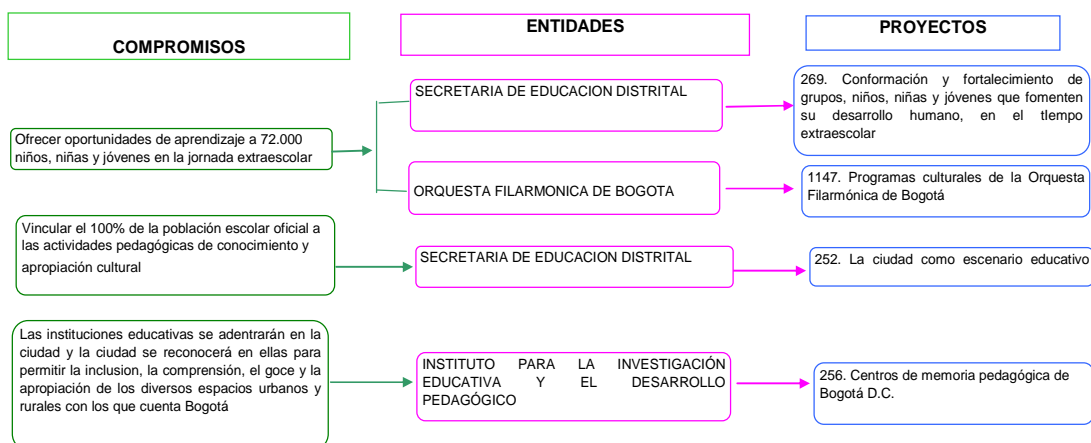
COMPROMISOS

ENTIDADES

PROYECTOS

Ofrecer oportunidades de aprendizaje a 72.000 niños, niñas y jóvenes en la jornada extraescolar

SECRETARIA DE EDUCACION DISTRITAL

269. Conformación y fortalecimiento de grupos, niños, niñas y jóvenes que fomenten su desarrollo humano, en el tiempo extraescolar

ORQUESTA FILARMONICA DE BOGOTA

1147. Programas culturales de la Orquesta Filarmónica de Bogotá

Vincular el 100% de la población escolar oficial a las actividades pedagógicas de conocimiento y apropiación cultural

SECRETARIA DE EDUCACION DISTRITAL

252. La ciudad como escenario educativo

Las instituciones educativas se adentrarán en la ciudad y la ciudad se reconocerá en ellas para permitir la inclusion, la comprensión, el goce y la apropiación de los diversos espacios urbanos y rurales con los que cuenta Bogotá

INSTITUTO PARA LA INVESTIGACIÓN EDUCATIVA Y EL DESARROLLO PEDAGÓGICO

256. Centros de memoria pedagógica de Bogotá D.C.